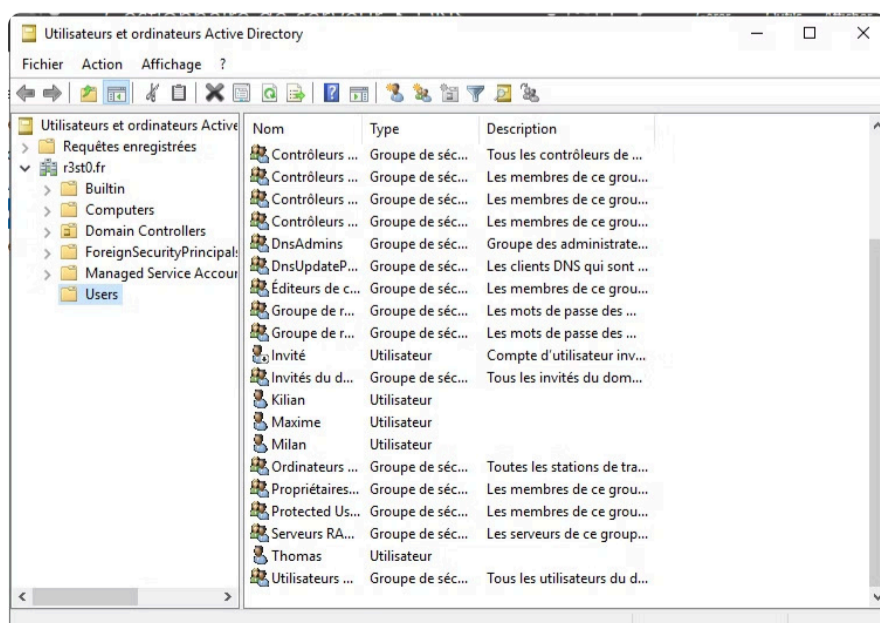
Utilisateurs et ordinateurs Active Directory

Fichier Action Affichage ?

Utilisateurs et ordinateurs Active
Requêtes enregistrées
r3st0.fr
Builtin
Computers
Domain Controllers
ForeignSecurityPrincipals
Managed Service Accour
Users

| Nom | Type | Description |
|---|---|---|
| Contrôleurs ... | Groupe de séc... | Tous les contrôleurs de ... |
| Contrôleurs ... | Groupe de séc... | Les membres de ce grou... |
| Contrôleurs ... | Groupe de séc... | Les membres de ce grou... |
| Contrôleurs ... | Groupe de séc... | Les membres de ce grou... |
| DnsAdmins | Groupe de séc... | Groupe des administrate... |
| DnsUpdateP... | Groupe de séc... | Les clients DNS qui sont ... |
| Éditeurs de c... | Groupe de séc... | Les membres de ce grou... |
| Groupe de r... | Groupe de séc... | Les mots de passe des ... |
| Groupe de r... | Groupe de séc... | Les mots de passe des ... |
| Invité | Utilisateur | Compte d'utilisateur inv... |
| Invités du d... | Groupe de séc... | Tous les invités du dom... |
| Kilian | Utilisateur | |
| Maxime | Utilisateur | |
| Milan | Utilisateur | |
| Ordinateurs ... | Groupe de séc... | Toutes les stations de tra... |
| Propriétaires... | Groupe de séc... | Les membres de ce grou... |
| Protected Us... | Groupe de séc... | Les membres de ce grou... |
| Serveurs RA... | Groupe de séc... | Les serveurs de ce group... |
| Thomas | Utilisateur | |
| Utilisateurs ... | Groupe de séc... | Tous les utilisateurs du d... |